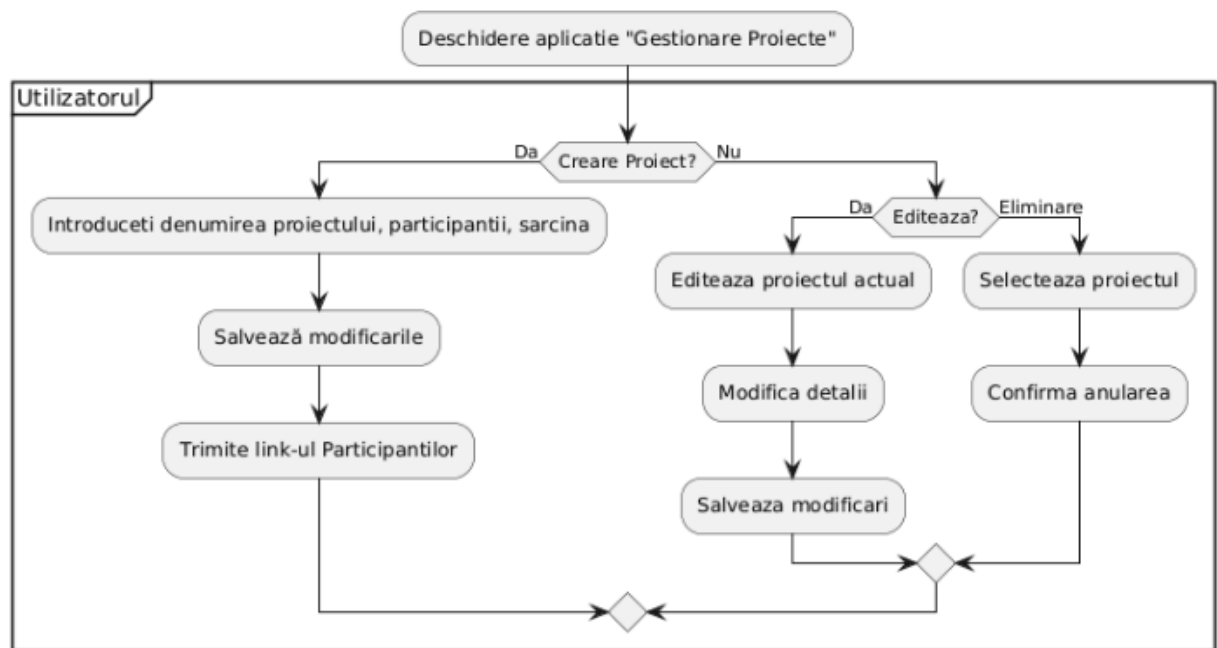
Deschidere aplicatie "Gestionare Proiecte"

Utilizatorul

Da
Creare Proiect?
Nu

Introduceti denumirea proiectului, participantii, sarcina

Salvează modificarile

Trimite link-ul Participantilor

Da
Editeaza?
Eliminare

Editeaza proiectul actual

Modifica detalii

Salveaza modificari

Selecteaza proiectul

Confirma anularea